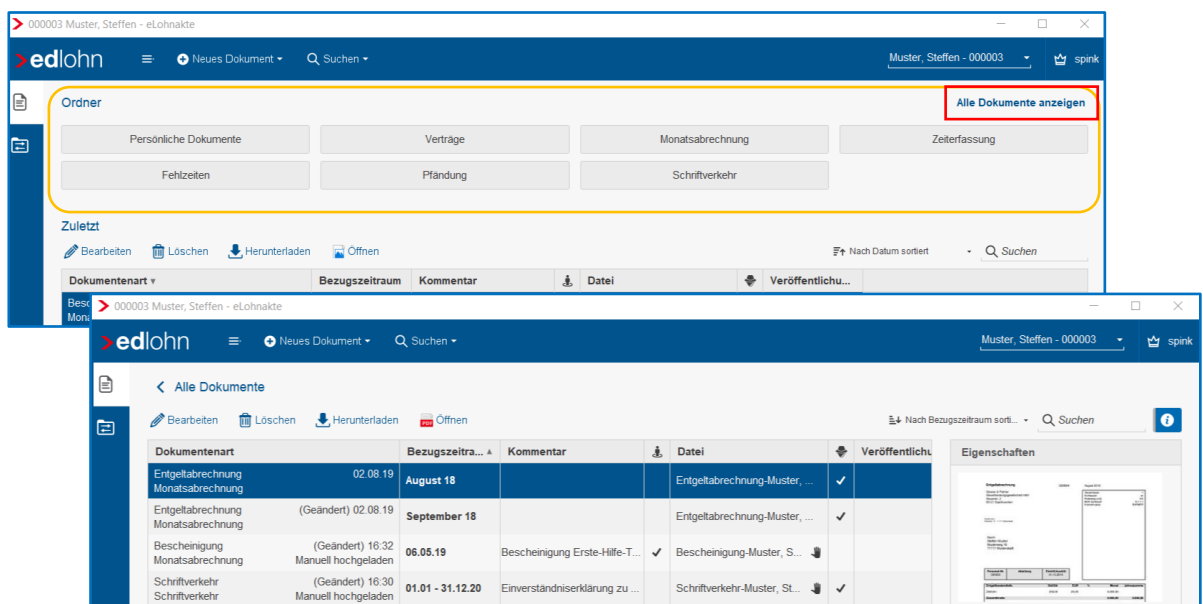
000003 Muster, Steffen - eLohnakte

edlohn Neues Dokument Suchen Muster, Steffen - 000003 spink

Ordner

Alle Dokumente anzeigen

Persönliche Dokumente
Verträge
Monatsabrechnung
Zeiterfassung
Fehlzeiten
Pfändung
Schriftverkehr

Zuletzt

Bearbeiten Löschen Herunterladen Öffnen Nach Datum sortiert Suchen

| Dokumentenart | Bezugszeitraum | Komentar | | Datei | | Veröffentlichu... |
|---|---|---|---|---|---|---|
| Besc Monat | | | | | | |

000003 Muster, Steffen - eLohnakte

edlohn Neues Dokument Suchen Muster, Steffen - 000003 spink

Alle Dokumente

Bearbeiten Löschen Herunterladen Öffnen Nach Bezugszeitraum sorti... Suchen

| Dokumentenart | Bezugszeitra... | Kommentar | | Datei | | Veröffentlichu... |
|---|---|---|---|---|---|---|
| Entgeltabrechnung 02.08.19 Monatsabrechnung | August 18 | | | Entgeltabrechnung-Muster, ... | ✓ | |
| Entgeltabrechnung (Geändert) 02.08.19 Monatsabrechnung | September 18 | | | Entgeltabrechnung-Muster, ... | ✓ | |
| Bescheinigung (Geändert) 16:32 Monatsabrechnung Manuell hochgeladen | 06.05.19 | Bescheinigung Erste-Hilfe-T... | ✓ | Bescheinigung-Muster, S... | | |
| Schriftverkehr (Geändert) 16:30 Schriftverkehr Manuell hochgeladen | 01.01 - 31.12.20 | Einverständniserklärung zu ... | | Schriftverkehr-Muster, St... | ✓ | |

Eigenschaften